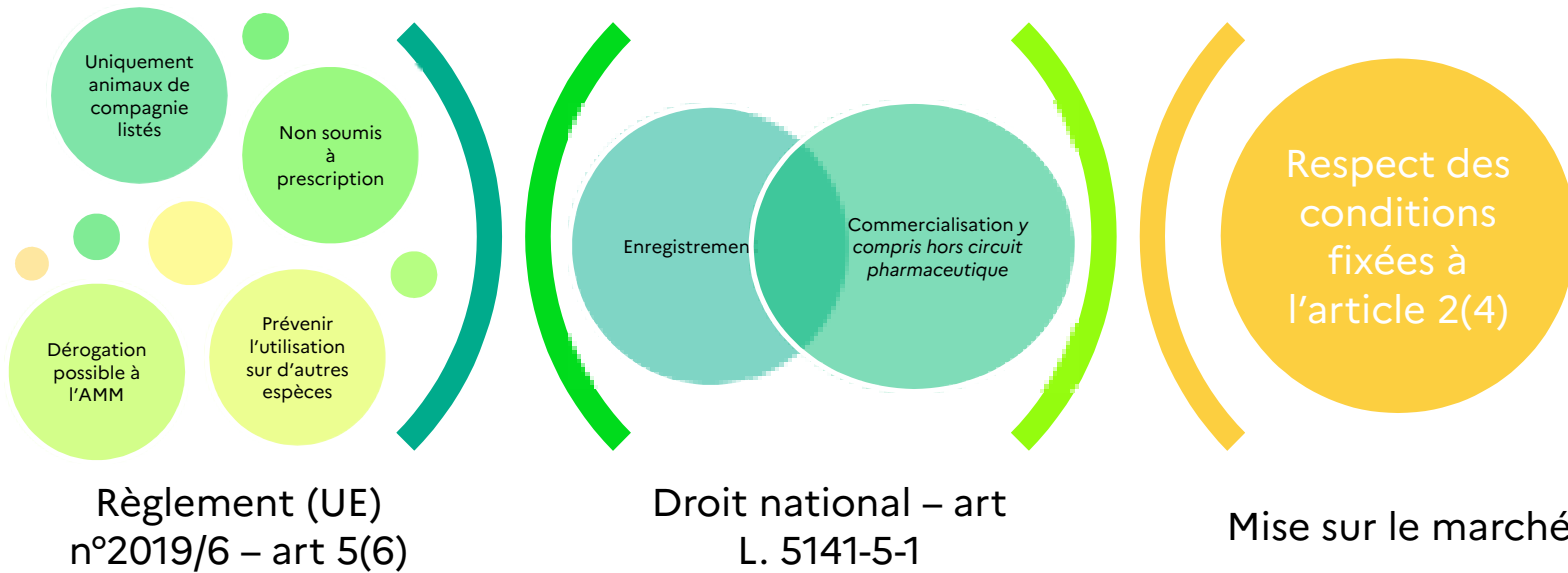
Uniquement animaux de compagnie listés

Non soumis à prescription

Dérogation possible à l'AMM

Prévenir l'utilisation sur d'autres espèces

Règlement (UE) n°2019/6 – art 5(6)

Enregistremen

Commercialisation *y compris hors circuit pharmaceutique*

Droit national – art L. 5141-5-1

Respect des conditions fixées à l'article 2(4)

Mise sur le marché